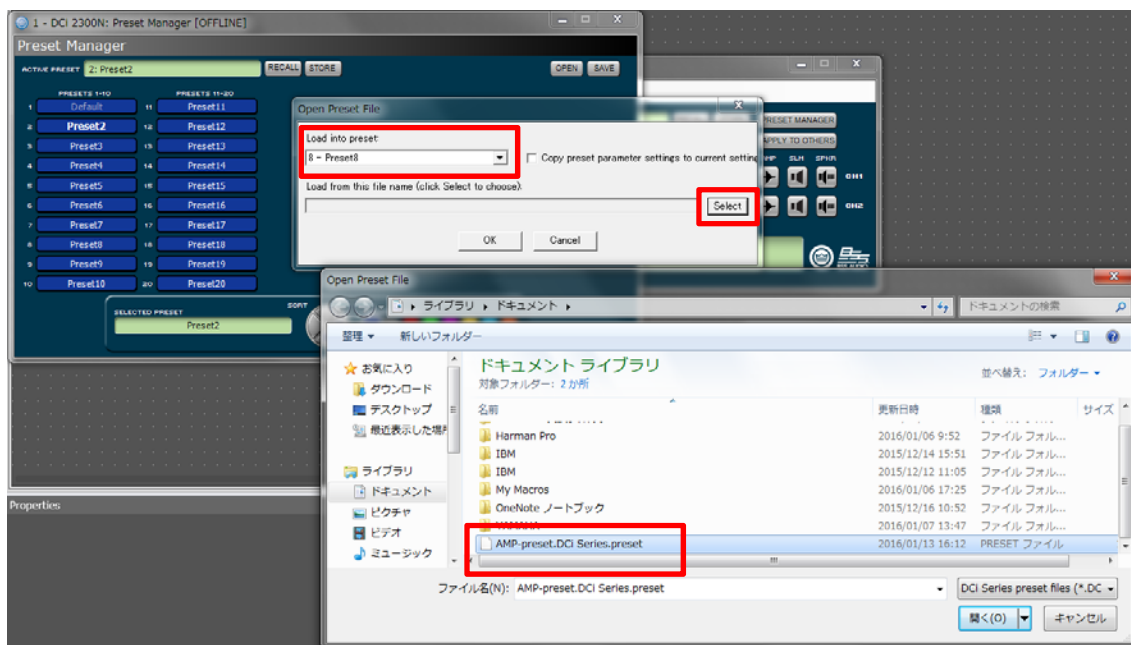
1 - DCi 2300N: Preset Manager [OFFLINE]

Preset Manager

ACTIVE PRESET 2: Preset2 RECALL STORE OPEN SAVE

PRESETS 1-10 PRESETS 11-20

| | | | |
|---|---|---|---|
| 1 | Default | 11 | Preset11 |
| 2 | Preset2 | 12 | Preset12 |
| 3 | Preset3 | 13 | Preset13 |
| 4 | Preset4 | 14 | Preset14 |
| 5 | Preset5 | 15 | Preset15 |
| 6 | Preset6 | 16 | Preset16 |
| 7 | Preset7 | 17 | Preset17 |
| 8 | Preset8 | 18 | Preset18 |
| 9 | Preset9 | 19 | Preset19 |
| 10 | Preset10 | 20 | Preset20 |

SELECTED PRESET Preset2 SORT

PRESET MANAGER
APPLY TO OTHERS
HP SLM SPKR
CH1
CH2

Open Preset File

Load into preset:
8 - Preset8
Copy preset parameter settings to current setting
Load from this file name (click Select to choose):
Select
OK Cancel

Properties

Open Preset File

ライブラリ ▸ ドキュメント ▸
ドキュメントの検索
整理 ▾ 新しいフォルダー

お気に入り
ダウンロード
デスクトップ
最近表示した場所
ライブラリ
ドキュメント
ピクチャ
ビデオ
ミュージック

ドキュメント ライブラリ
対象フォルダー: 2 か所
並べ替え: フォルダー ▾

| 名前 | 更新日時 | 種類 | サイズ |
|---|---|---|---|
| Harman Pro | 2016/01/06 9:52 | ファイル フォル... | |
| IBM | 2015/12/14 15:51 | ファイル フォル... | |
| IBM | 2015/12/12 11:05 | ファイル フォル... | |
| My Macros | 2016/01/06 17:25 | ファイル フォル... | |
| OneNote ノートブック | 2015/12/16 10:52 | ファイル フォル... | |
| YAMAHA | 2016/01/07 13:47 | ファイル フォル... | |
| AMP-preset.DCi Series.preset | 2016/01/13 16:12 | PRESET ファイル | |

ファイル名(N): AMP-preset.DCi Series.preset
DCi Series preset files (*.DC
開く(O) キャンセル